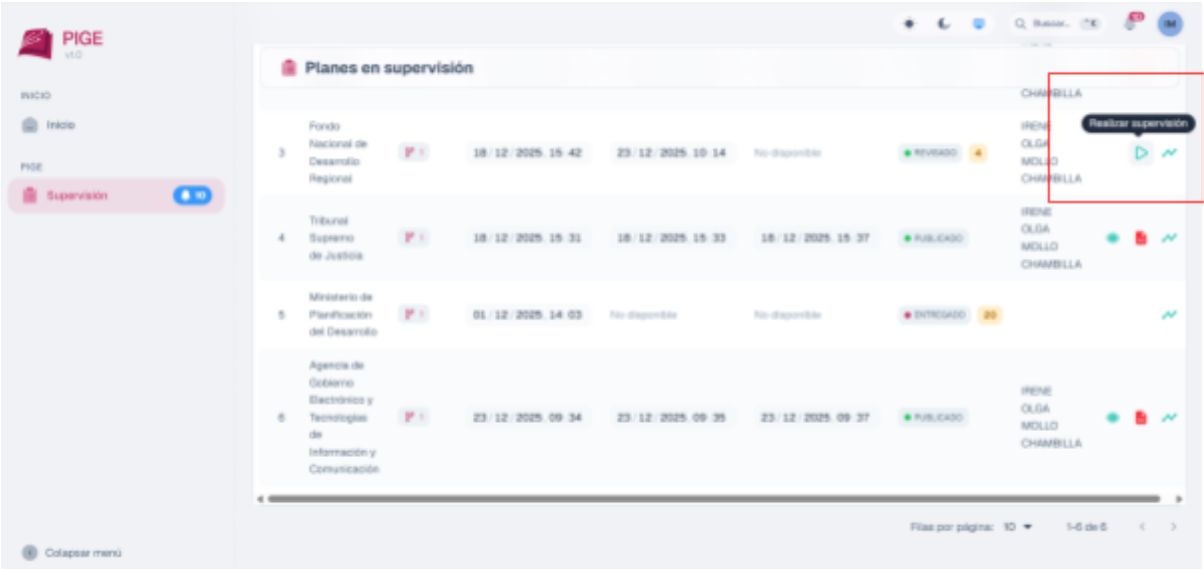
PIGE
v1.0

INICIO
Inicio

PIGE
Supervisión 10

Colapsar menú

Buscar... ⌘K

IM

Planes en supervisión

IRENE
CHAMBILLA

| | | | | | | | | |
|---|---|---|---|---|---|---|---|---|
| 3 | Fondo Nacional de Desarrollo Regional | 1 | 18/12/2025 15:42 | 23/12/2025 10:14 | No disponible | REVISADO 4 | IRENE OLGA MOLLO CHAMBILLA | |
| 4 | Tribunal Supremo de Justicia | 1 | 18/12/2025 15:31 | 18/12/2025 15:33 | 18/12/2025 15:37 | PUBLICADO | IRENE OLGA MOLLO CHAMBILLA | |
| 5 | Ministerio de Planificación del Desarrollo | 1 | 01/12/2025 14:03 | No disponible | No disponible | ENTREGADO 20 | | |
| 6 | Agencia de Gobierno Electrónico y Tecnologías de Información y Comunicación | 1 | 23/12/2025 09:34 | 23/12/2025 09:35 | 23/12/2025 09:37 | PUBLICADO | IRENE OLGA MOLLO CHAMBILLA | |

Realizar supervisión

Filas por página: 10
1-6 de 6